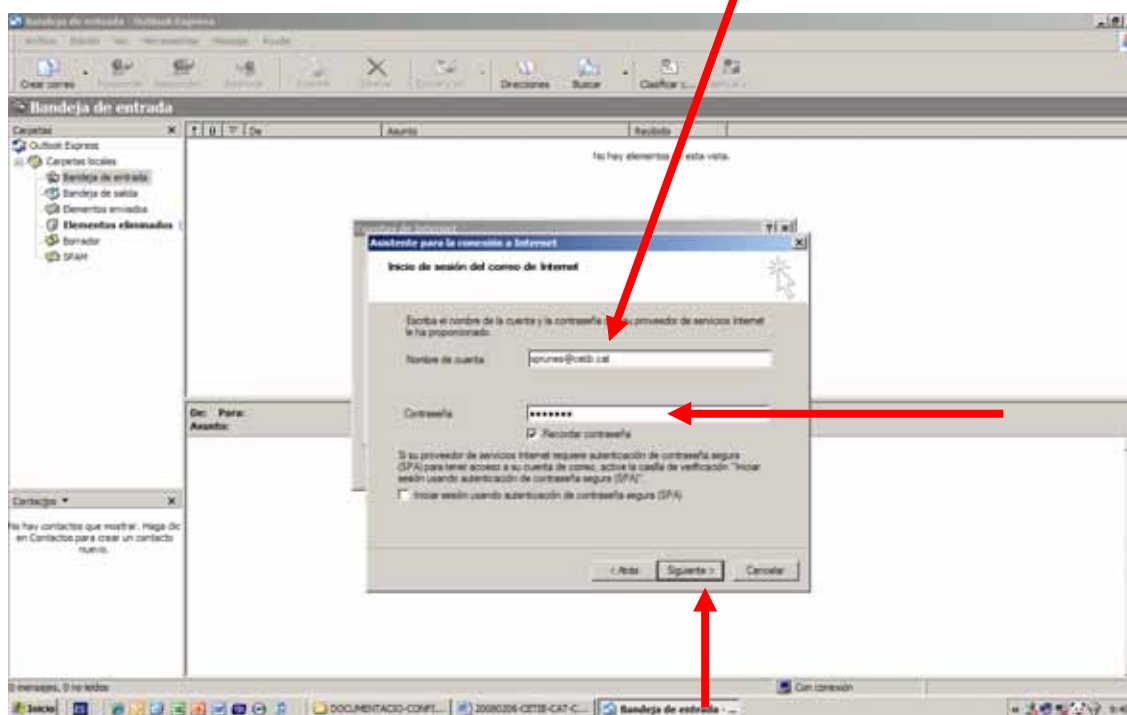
Bandeja de entrada - Outlook Express

Archivo Edición Ver Herramientas Mensaje Ayuda

Crear correo Responder Responder... Reenviar Imprimir Eliminar Enviar y recibir Direcciones Buscar Clasificar ...

Bandeja de entrada

Carpetas

Outlook Express
Carpetas locales
Bandeja de entrada
Bandeja de salida
Elementos enviados
Elementos eliminados
Borrador
SPAM

De Asunto Recibido

No hay elementos en esta vista.

De: Para:
Asunto:

Contactos

No hay contactos que mostrar. Haga clic en Contactos para crear un contacto nuevo.

Asistente para la conexión a Internet

Inicio de sesión del correo de Internet

Escriba el nombre de la cuenta y la contraseña que su proveedor de servicios Internet le ha proporcionado.

Nombre de cuenta: aprunes@cetib.cat

Contraseña: ••••••••

Recordar contraseña

Si su proveedor de servicios Internet requiere autenticación de contraseña segura (SPA) para tener acceso a su cuenta de correo, active la casilla de verificación "Iniciar sesión usando autenticación de contraseña segura (SPA)".

Iniciar sesión usando autenticación de contraseña segura (SPA)

< Atrás Siguiente > Cancelar

0 mensajes, 0 no leídos

Sin conexión

Inicio DOCUMENTACIO-CONFI... 20080206-CETIB-CAT-C... Bandeja de entrada - ...